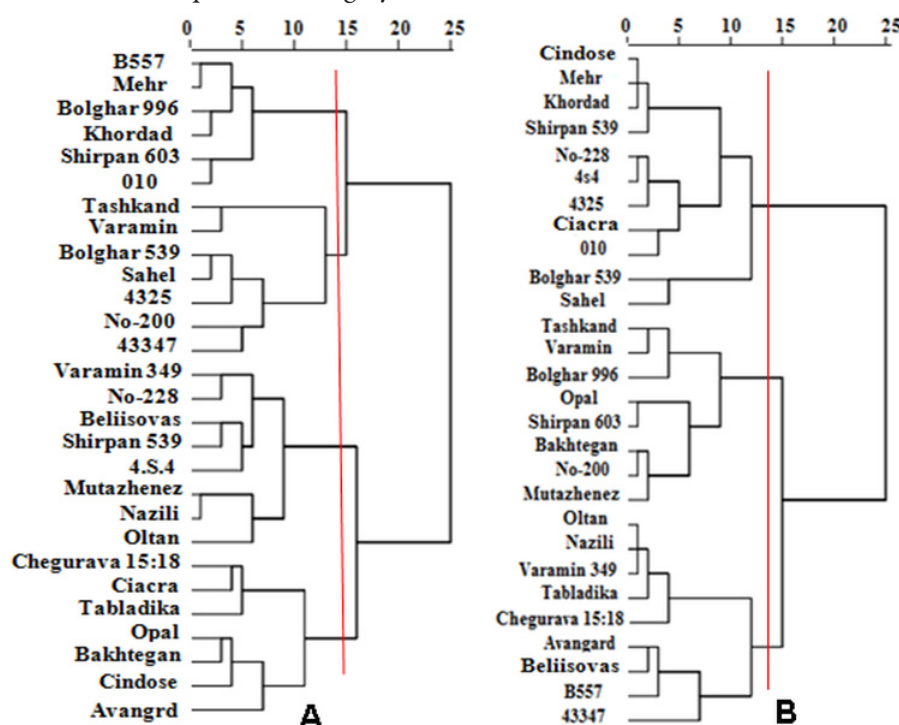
0 5 10 15 20 25

B557
Mehr
Bolghar 996
Khordad
Shirpan 603
010
Tashkand
Varamin
Bolghar 539
Sahel
4325
No-200
43347
Varamin 349
No-228
Beliisovas
Shirpan 539
4.S.4
Mutazhenez
Nazili
Oltan
Chegurava 15:18
Ciacra
Tabladika
Opal
Bakhtegan
Cindose
Avangrd

A

0 5 10 15 20 25

Cindose
Mehr
Khordad
Shirpan 539
No-228
4s4
4325
Ciacra
010
Bolghar 539
Sahel
Tashkand
Varamin
Bolghar 996
Opal
Shirpan 603
Bakhtegan
No-200
Mutazhenez
Oltan
Nazili
Varamin 349
Tabladika
Chegurava 15:18
Avangard
Beliisovas
B557
43347

B